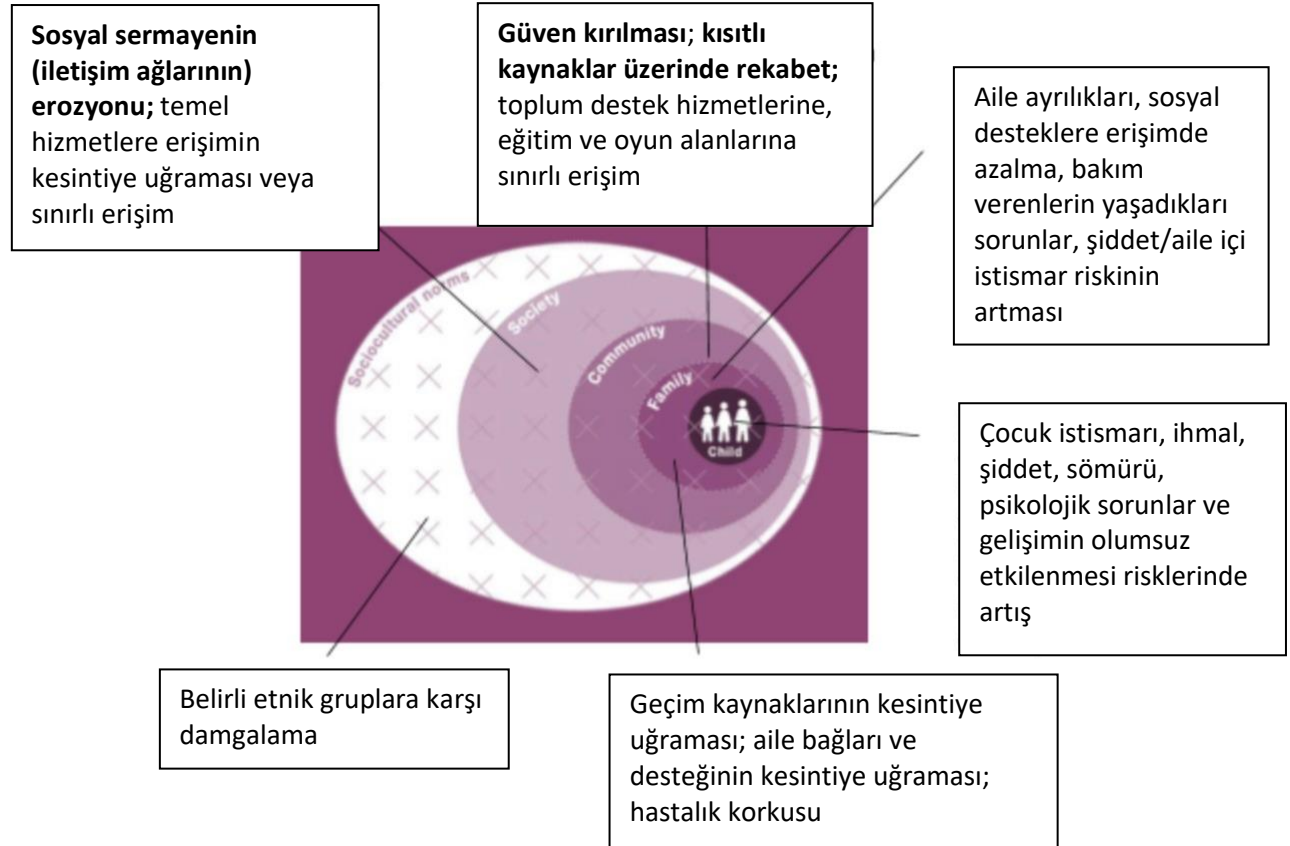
**Sosyal sermayenin (iletişim ağlarının) erozyonu;** temel hizmetlere erişimin kesintiye uğraması veya sınırlı erişim

**Güven kırılması**; **kısıtlı kaynaklar üzerinde rekabet;** toplum destek hizmetlerine, eğitim ve oyun alanlarına sınırlı erişim

Aile ayrılıkları, sosyal desteklere erişimde azalma, bakım verenlerin yaşadıkları sorunlar, şiddet/aile içi istismar riskinin artması

Sociocultural norms

Society

Community

Family

Child

Çocuk istismarı, ihmal, şiddet, sömürü, psikolojik sorunlar ve gelişimin olumsuz etkilenmesi risklerinde artış

Belirli etnik gruplara karşı damgalama

Geçim kaynaklarının kesintiye uğraması; aile bağları ve desteğinin kesintiye uğraması; hastalık korkusu